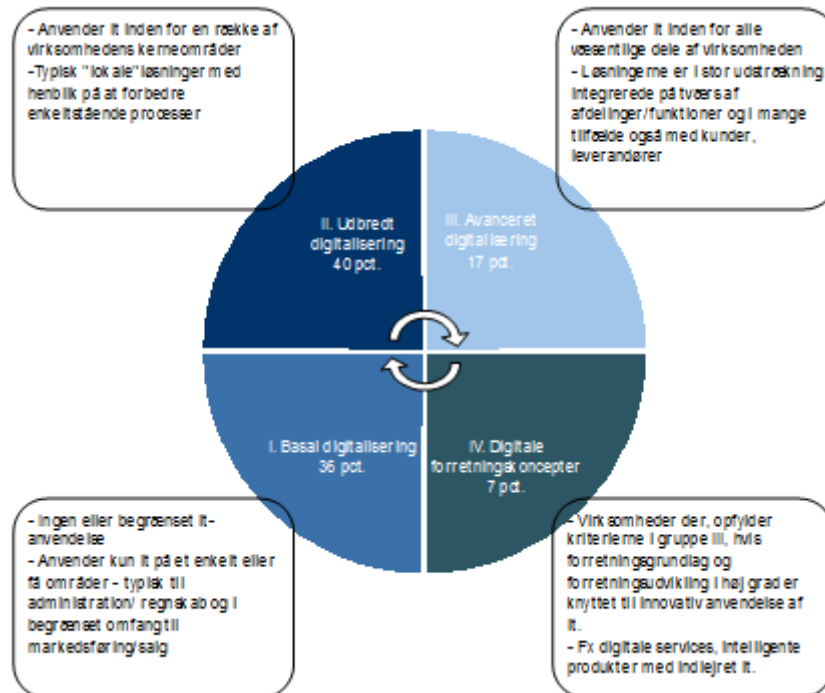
- Anvender it inden for en række af virksomhedens kerneområder
-Typisk "lokale"løsninger med henblik på at forbedre enkeltstående processer

- Anvender it inden for alle væsentlige dele af virksomheden
- Løsningerne er i stor udstrækning integrerede på tværs af afdelinger/funktioner og i mange tilfælde også med kunder, leverandører

II. Udbredt digitalisering
40 pct.

III. Avanceret digitalisering
17 pct.

I. Basal digitalisering
36 pct.

IV. Digitale forretningskoncepter
7 pct.

- Ingen eller begrænset it-anvendelse
- Anvender kun it på et enkelt eller få områder - typisk til administration/ regnskab og i begrænset omfang til markedsføring/salg

- Virksomheder der, opfylder kriterierne i gruppe III, hvis forretningsgrundlag og forretningsudvikling i høj grad er knyttet til innovativ anvendelse af it.
- Fx digitale services, intelligente produkter med indlejret it.